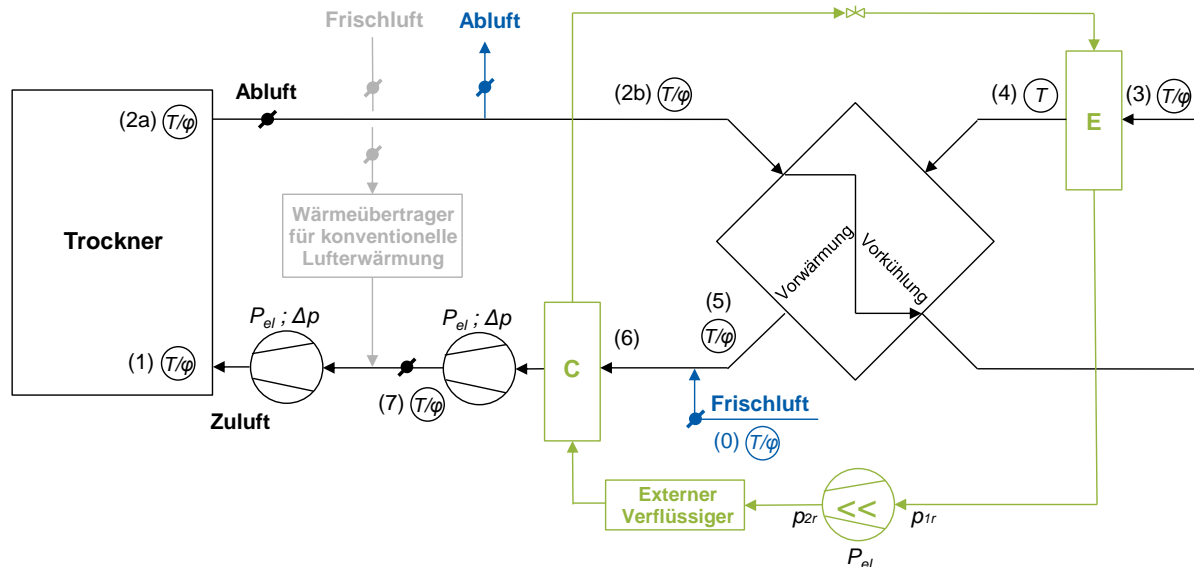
Frischluft

Abluft

Abluft

(2a) $T/\varphi$

(2b) $T/\varphi$

(4) $T$

(3) $T/\varphi$

E

Trockner

Wärmeübertrager für konventionelle Lufterwärmung

Vorwärmung

Vorkühlung

$P_{el}$ ; $\Delta p$

$P_{el}$ ; $\Delta p$

(5) $T/\varphi$

(6)

C

(1) $T/\varphi$

Zuluft

(7) $T/\varphi$

Frischluft

(0) $T/\varphi$

Externer Verflüssiger

$p_{2r}$

<<

$p_{1r}$

$P_{el}$